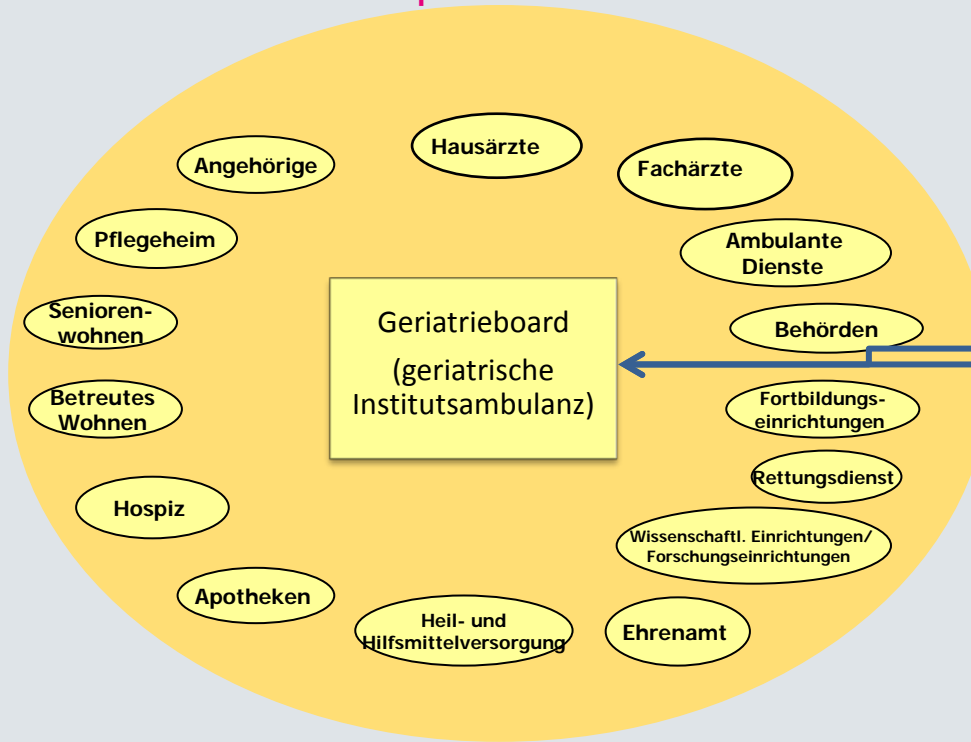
Hausärzte

Angehörige

Fachärzte

Pflegeheim

Ambulante Dienste

Senioren-wohnen

Geriatrieboard

(geriatrische Institutsambulanz)

Behörden

Betreutes Wohnen

Fortbildungs-einrichtungen

Rettungsdienst

Hospiz

Wissenschaftl. Einrichtungen/ Forschungseinrichtungen

Apotheken

Heil- und Hilfsmittelversorgung

Ehrenamt